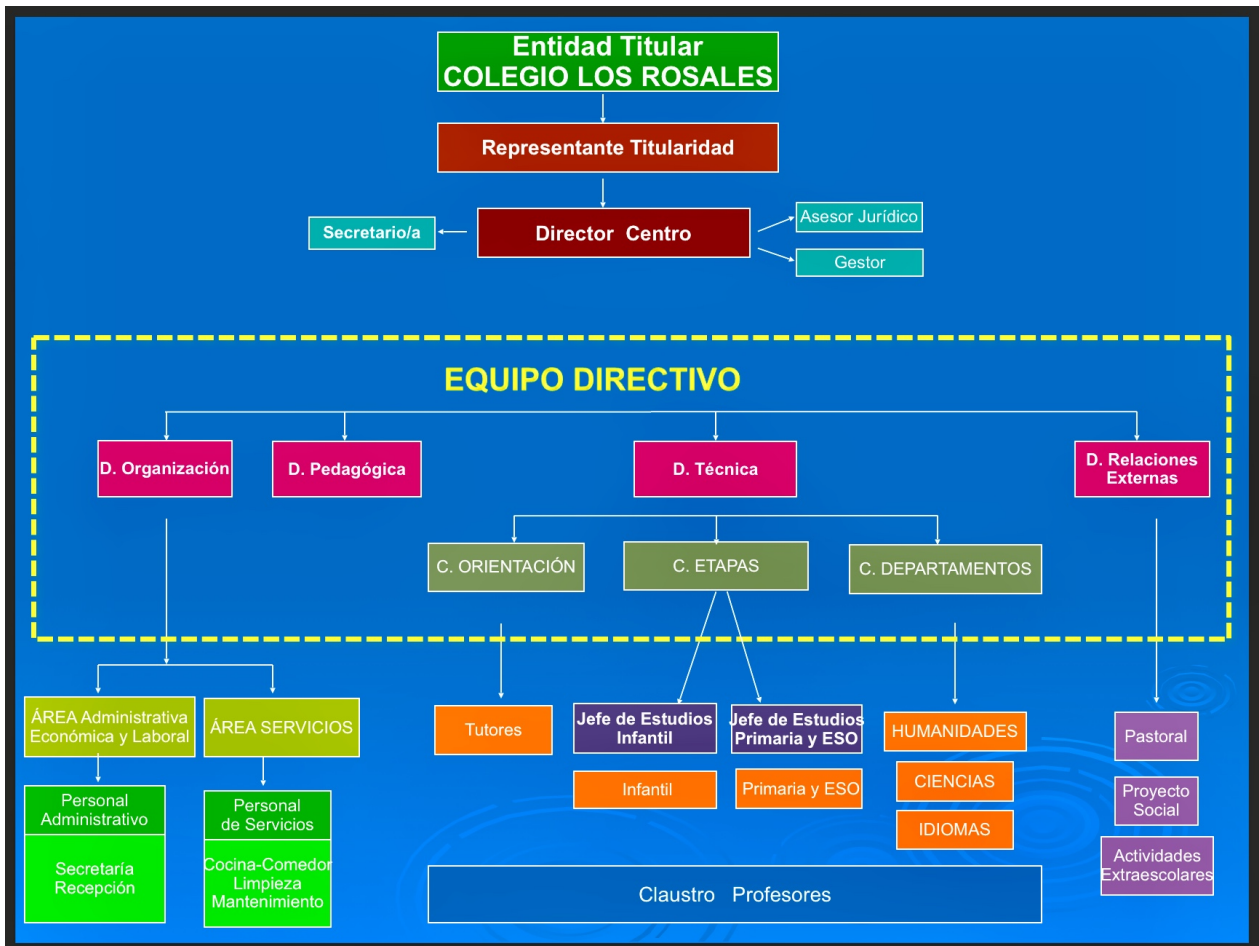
Entidad Titular
COLEGIO LOS ROSALES

Representante Titularidad

Secretario/a

Director Centro

Asesor Jurídico

Gestor

EQUIPO DIRECTIVO

D. Organización

D. Pedagógica

D. Técnica

D. Relaciones Externas

C. ORIENTACIÓN

C. ETAPAS

C. DEPARTAMENTOS

ÁREA Administrativa Económica y Laboral

ÁREA SERVICIOS

Personal Administrativo

Secretaría Recepción

Personal de Servicios

Cocina-Comedor Limpieza Mantenimiento

Tutores

Jefe de Estudios Infantil

Jefe de Estudios Primaria y ESO

Infantil

Primaria y ESO

HUMANIDADES

CIENCIAS

IDIOMAS

Pastoral

Proyecto Social

Actividades Extraescolares

Claustro Profesores